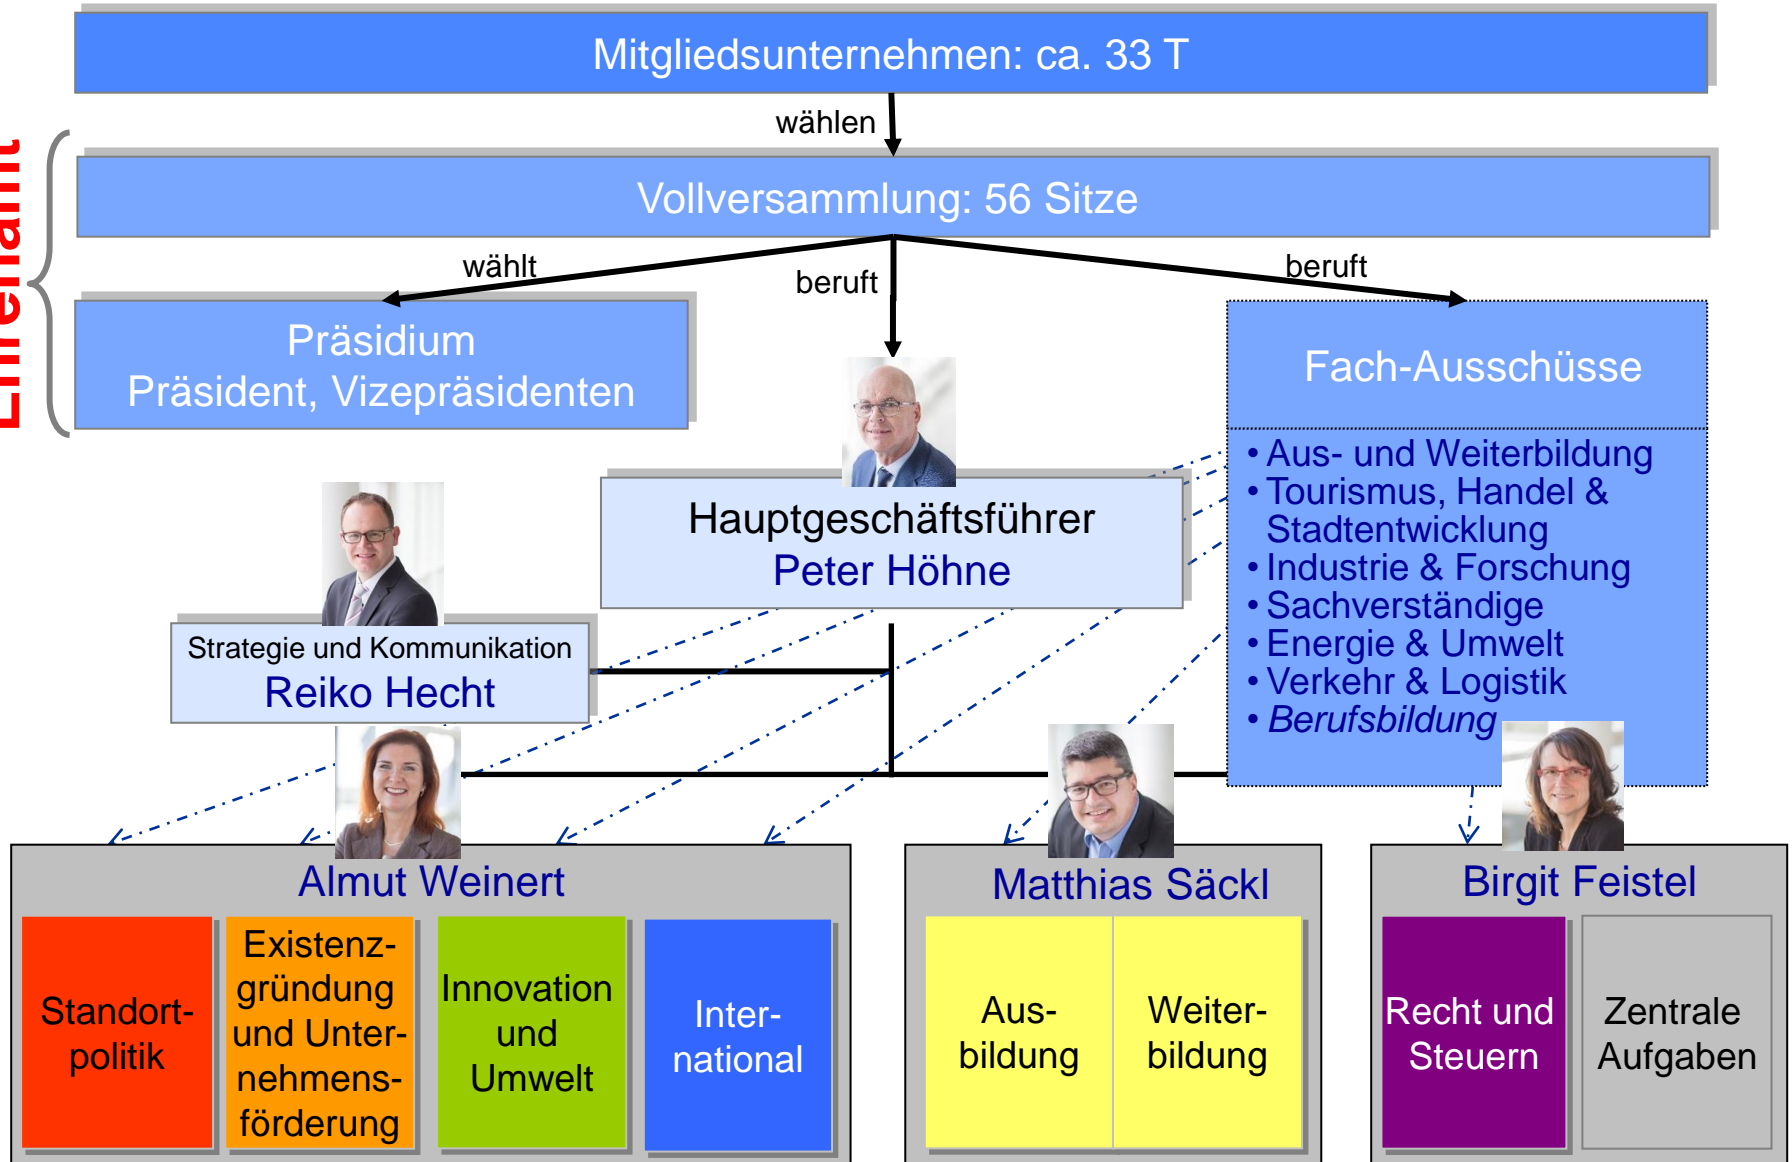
Ehrenamt

Mitgliedsunternehmen: ca. 33 T

wählen

Vollversammlung: 56 Sitze

wählt

beruft

beruft

Präsidium
Präsident, Vizepräsidenten

Fach-Ausschüsse

• Aus- und Weiterbildung
• Tourismus, Handel & Stadtentwicklung
• Industrie & Forschung
• Sachverständige
• Energie & Umwelt
• Verkehr & Logistik
• Berufsbildung

Hauptgeschäftsführer
Peter Höhne

Strategie und Kommunikation
Reiko Hecht

Almut Weinert

Standort-politik

Existenzgründung und Unternehmensförderung

Innovation und Umwelt

International

Matthias Säckl

Ausbildung

Weiterbildung

Birgit Feistel

Recht und Steuern

Zentrale Aufgaben